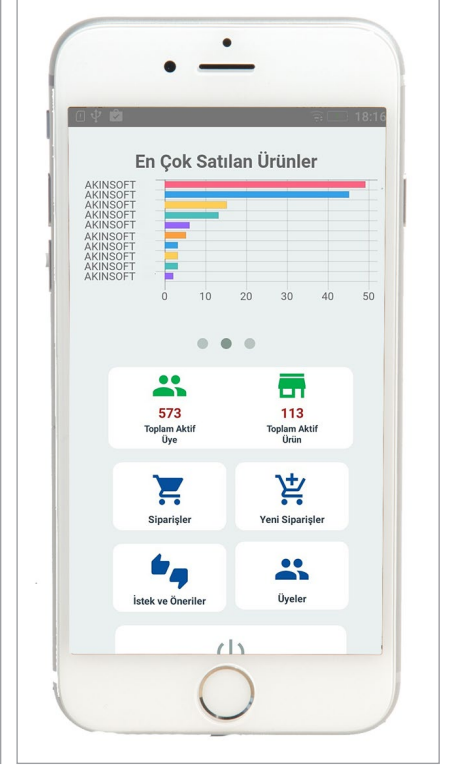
18:16

En Çok Satılan Ürünler

AKINSOFT
AKINSOFT
AKINSOFT
AKINSOFT
AKINSOFT
AKINSOFT
AKINSOFT
AKINSOFT
AKINSOFT
AKINSOFT

0 10 20 30 40 50

573
Toplam Aktif Üye

113
Toplam Aktif Ürün

Siparişler

Yeni Siparişler

İstek ve Öneriler

Üyeler